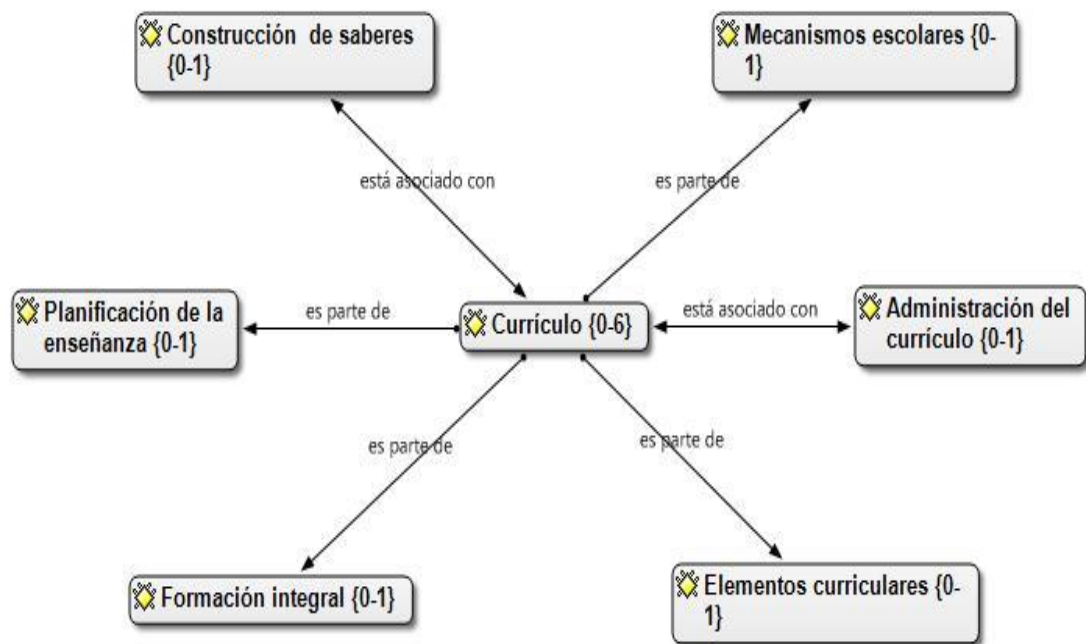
Construcción de saberes {0-1}

Mecanismos escolares {0-1}

está asociado con

es parte de

Planificación de la enseñanza {0-1}

es parte de

Currículo {0-6}

está asociado con

Administración del currículo {0-1}

es parte de

es parte de

Formación integral {0-1}

Elementos curriculares {0-1}